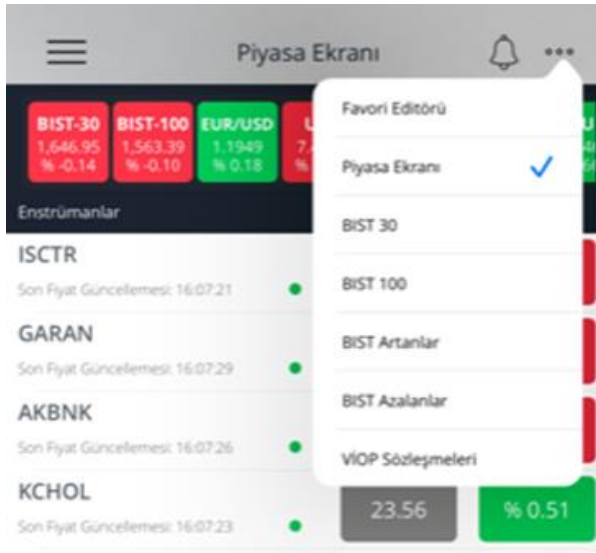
Piyasa Ekranı

BIST-30
1,646.95
% -0.14

BIST-100
1,563.39
% -0.10

EUR/USD
1.1949
% 0.18

U
7.
%

U

Enstrümanlar

ISCTR
Son Fiyat Güncellemesi: 16:07:21

GARAN
Son Fiyat Güncellemesi: 16:07:29

AKBNK
Son Fiyat Güncellemesi: 16:07:26

KCHOL
Son Fiyat Güncellemesi: 16:07:23
23.56
% 0.51

Favori Editörü
Piyasa Ekranı
BIST 30
BIST 100
BIST Artanlar
BIST Azalanlar
VİOP Sözleşmeleri